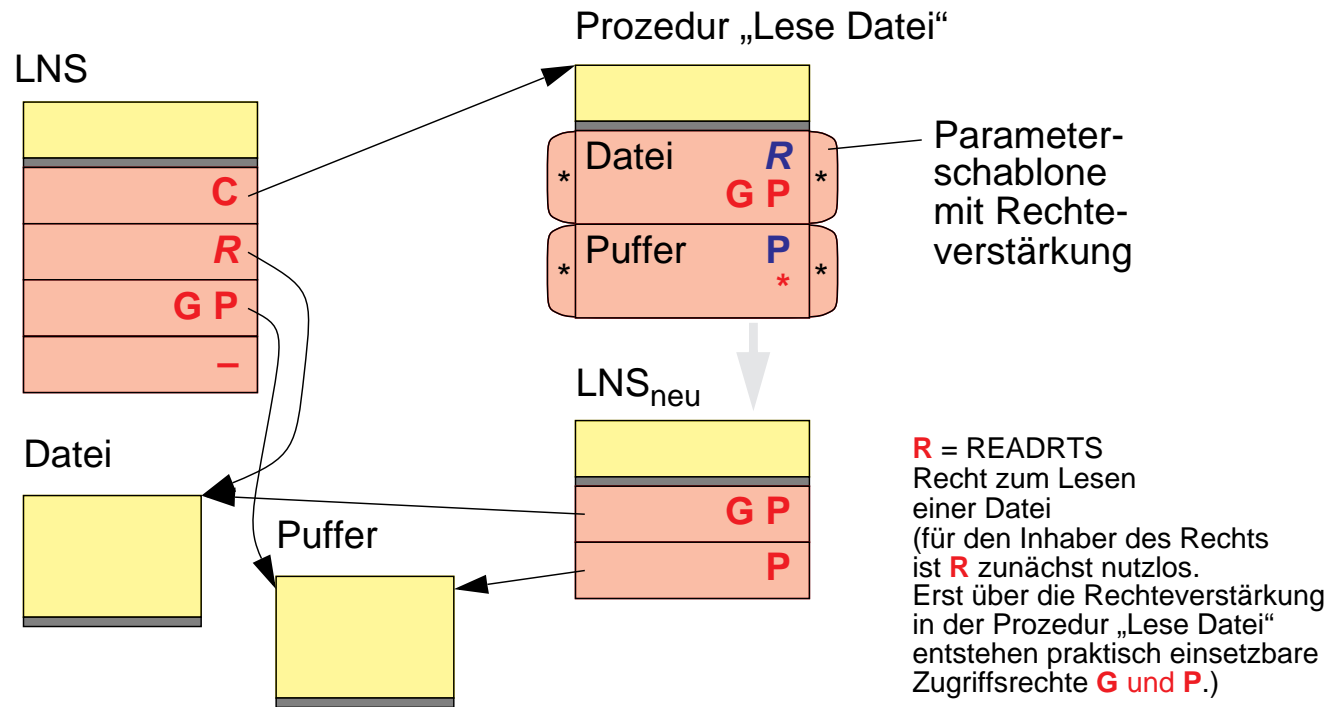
Prozedur „Lese Datei“

LNS

C

R

G P

–

Datei

R

G P

Puffer

P

*

*

*

*

*

Parameterschablone mit Rechteverstärkung

$LNS_{neu}$

G P

P

Datei

Puffer

R = READRTS
Recht zum Lesen einer Datei
(für den Inhaber des Rechts ist R zunächst nutzlos. Erst über die Rechteverstärkung in der Prozedur „Lese Datei“ entstehen praktisch einsetzbare Zugriffsrechte G und P.)